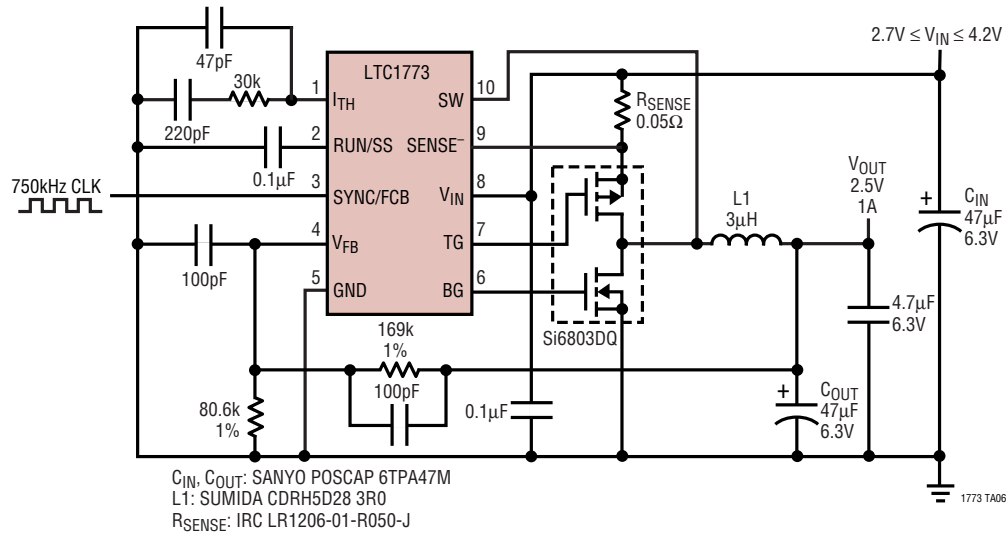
47pF

30k

220pF

0.1μF

750kHz CLK

100pF

LTC1773

1 $I_{TH}$

2 RUN/SS

3 SYNC/FCB

4 $V_{FB}$

5 GND

10 SW

9 $SENSE^-$

8 $V_{IN}$

7 TG

6 BG

$2.7V \le V_{IN} \le 4.2V$

$R_{SENSE}$
0.05Ω

Si6803DQ

L1
3μH

$V_{OUT}$
2.5V
1A

$C_{IN}$
47μF
6.3V

4.7μF
6.3V

169k
1%

100pF

80.6k
1%

0.1μF

$C_{OUT}$
47μF
6.3V

$C_{IN}$, $C_{OUT}$: SANYO POSCAP 6TPA47M
L1: SUMIDA CDRH5D28 3R0
$R_{SENSE}$: IRC LR1206-01-R050-J

1773 TA06